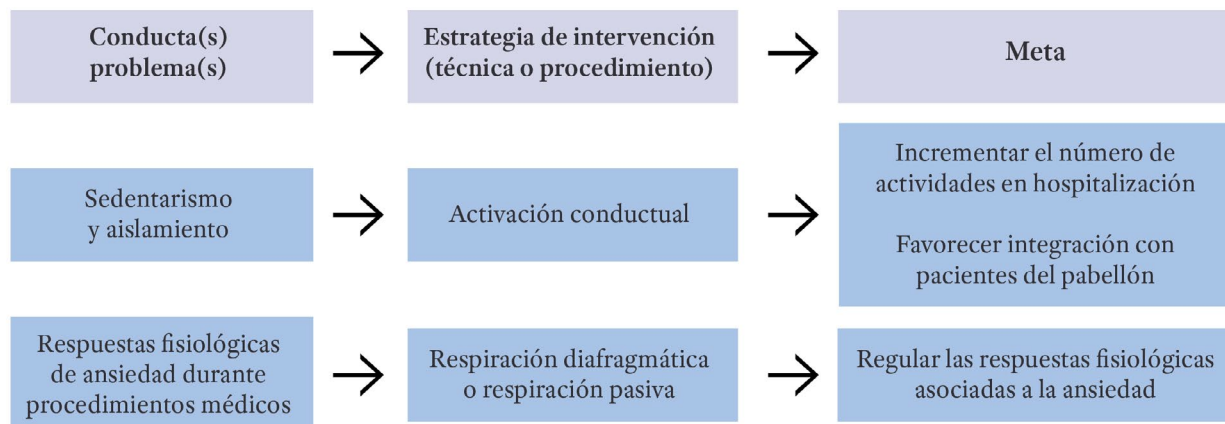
| Conducta(s) problema(s) | Estrategia de intervención (técnica o procedimiento) | Meta |
|---|---|---|
| Sedentarismo y aislamiento | Activación conductual | Incrementar el número de actividades en hospitalización<br><br>Favorecer integración con pacientes del pabellón |
| Respuestas fisiológicas de ansiedad durante procedimientos médicos | Respiración diafragmática o respiración pasiva | Regular las respuestas fisiológicas asociadas a la ansiedad |